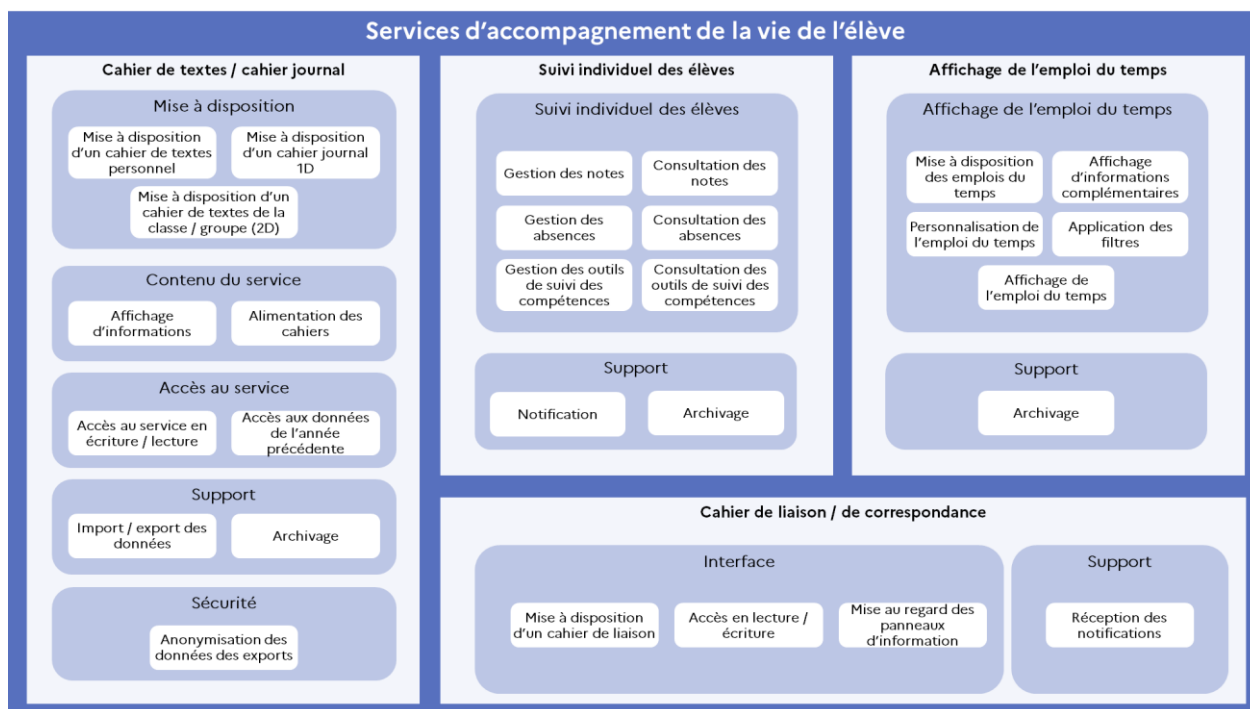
Services d'accompagnement de la vie de l'élève

Cahier de textes / cahier journal

Mise à disposition

Mise à disposition d'un cahier de textes personnel

Mise à disposition d'un cahier journal 1D

Mise à disposition d'un cahier de textes de la classe / groupe (2D)

Contenu du service

Affichage d'informations

Alimentation des cahiers

Accès au service

Accès au service en écriture / lecture

Accès aux données de l'année précédente

Support

Import / export des données

Archivage

Sécurité

Anonymisation des données des exports

Suivi individuel des élèves

Suivi individuel des élèves

Gestion des notes

Consultation des notes

Gestion des absences

Consultation des absences

Gestion des outils de suivi des compétences

Consultation des outils de suivi des compétences

Support

Notification

Archivage

Affichage de l'emploi du temps

Affichage de l'emploi du temps

Mise à disposition des emplois du temps

Affichage d'informations complémentaires

Personnalisation de l'emploi du temps

Application des filtres

Affichage de l'emploi du temps

Support

Archivage

Cahier de liaison / de correspondance

Interface

Mise à disposition d'un cahier de liaison

Accès en lecture / écriture

Mise au regard des panneaux d'information

Support

Réception des notifications